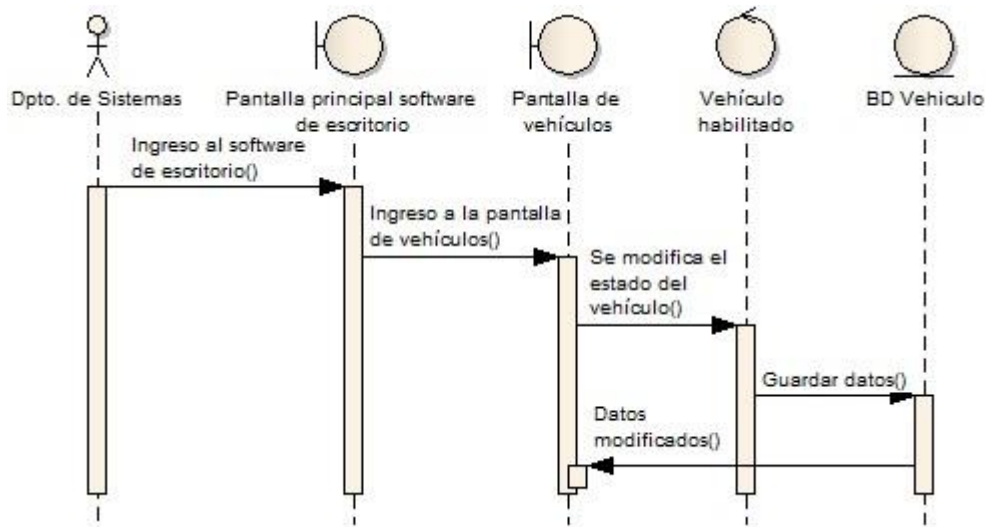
Dpto. de Sistemas

Pantalla principal software de escritorio

Pantalla de vehículos

Vehículo habilitado

BD Vehiculo

Ingreso al software de escritorio()

Ingreso a la pantalla de vehículos()

Se modifica el estado del vehículo()

Guardar datos()

Datos modificados()